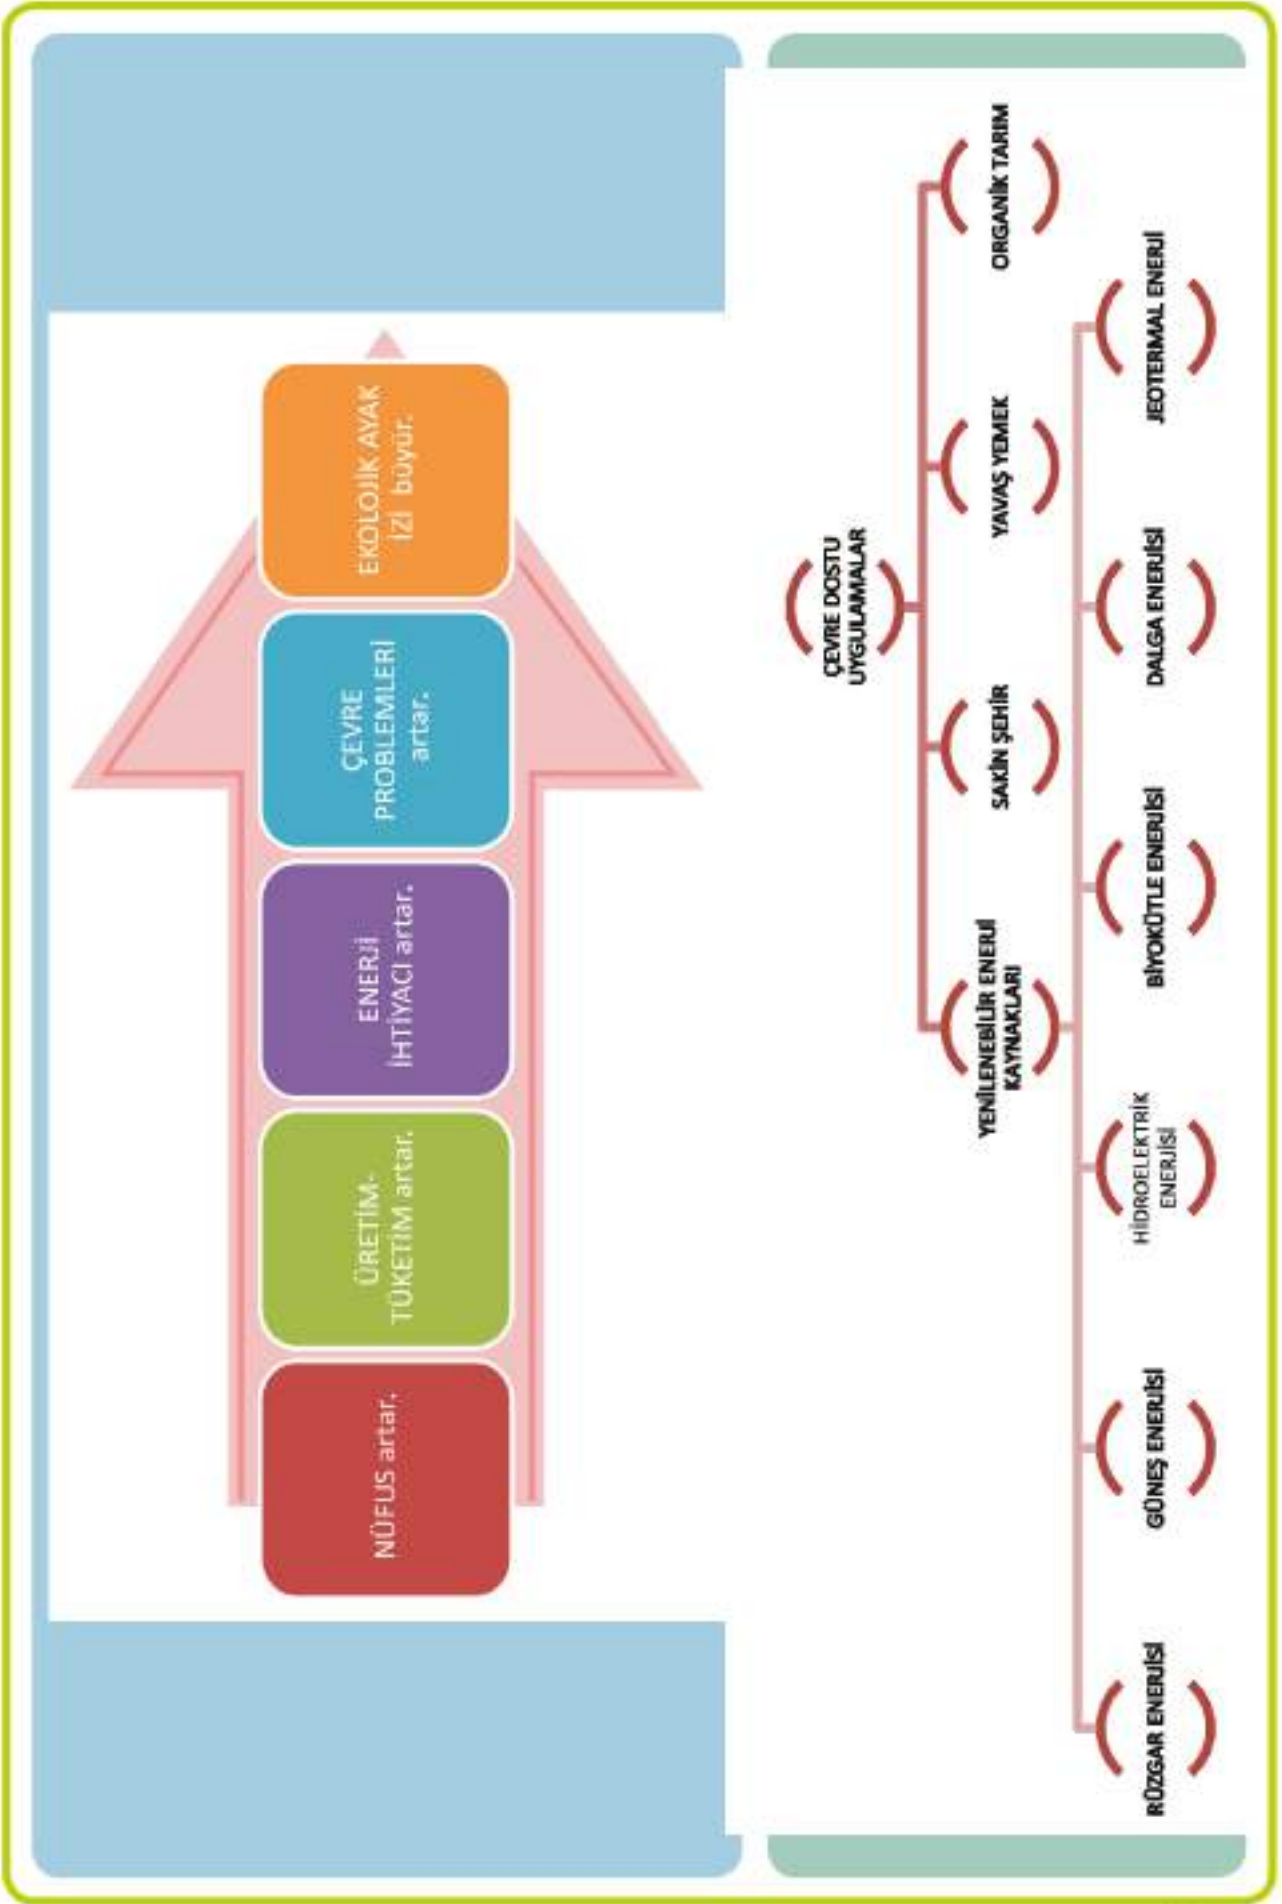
NÜFUS artar.

ÜRETİM-TÜKETİM artar.

ENERJİ İHTİYACI artar.

ÇEVRE PROBLEMLERİ artar.

EKOLOJİK AYAK İZİ büyür.

ÇEVRE DOSTU UYGULAMALAR

YENİLENEBİLİR ENERJİ KAYNAKLARI

SAKİN ŞEHİR

YAVAŞ YEMEK

ORGANİK TARIM

RÜZGAR ENERJİSİ

GÜNEŞ ENERJİSİ

HİDROELEKTRİK ENERJİSİ

BİYOKÜTLE ENERJİSİ

DALGA ENERJİSİ

JEOTERMAL ENERJİ